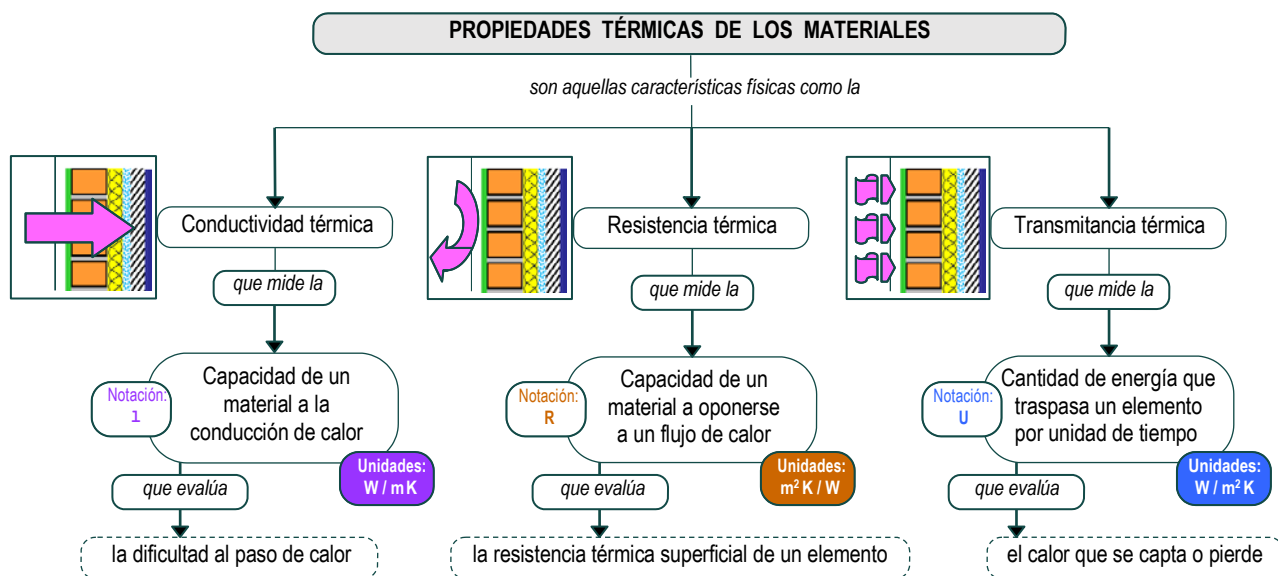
PROPIEDADES TÉRMICAS DE LOS MATERIALES

son aquellas características físicas como la

Conductividad térmica

que mide la

Capacidad de un material a la conducción de calor

Notación: l

Unidades: W / m K

que evalúa

la dificultad al paso de calor

Resistencia térmica

que mide la

Capacidad de un material a oponerse a un flujo de calor

Notación: R

Unidades: $m^2$ K / W

que evalúa

la resistencia térmica superficial de un elemento

Transmitancia térmica

que mide la

Cantidad de energía que traspasa un elemento por unidad de tiempo

Notación: U

Unidades: W / $m^2$ K

que evalúa

el calor que se capta o pierde